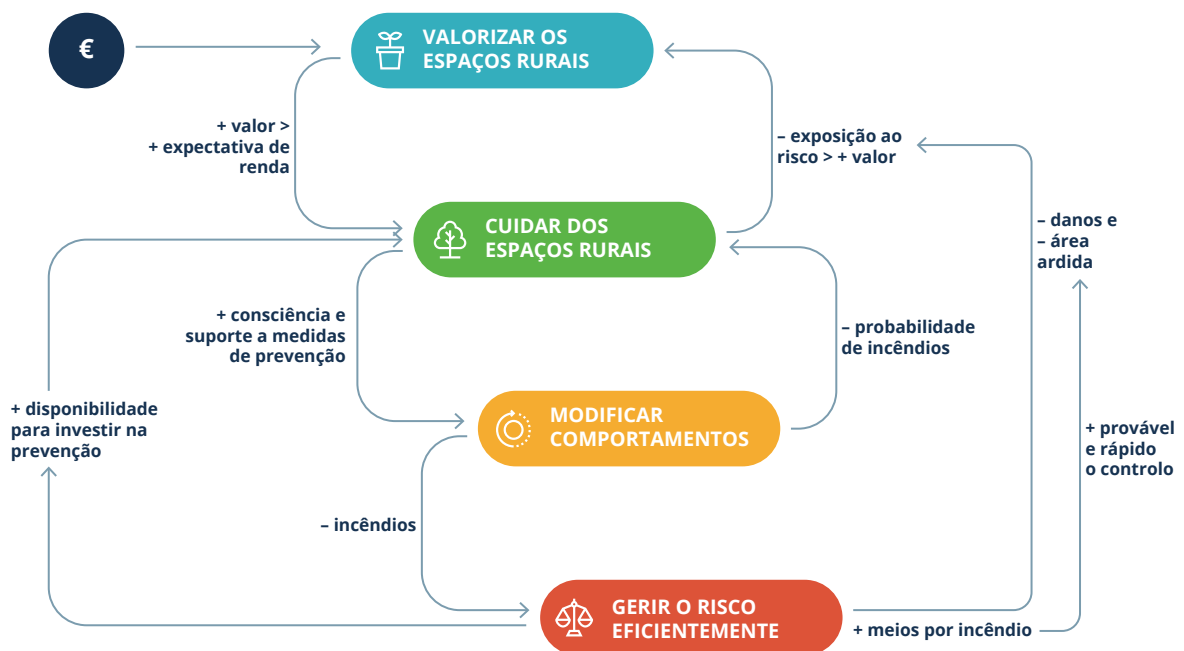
€

VALORIZAR OS ESPAÇOS RURAIS

+ valor > + expectativa de renda

– exposição ao risco > + valor

CUIDAR DOS ESPAÇOS RURAIS

– danos e – área ardida

+ consciência e suporte a medidas de prevenção

– probabilidade de incêndios

+ disponibilidade para investir na prevenção

MODIFICAR COMPORTAMENTOS

+ provável e rápido o controlo

– incêndios

GERIR O RISCO EFICIENTEMENTE

+ meios por incêndio